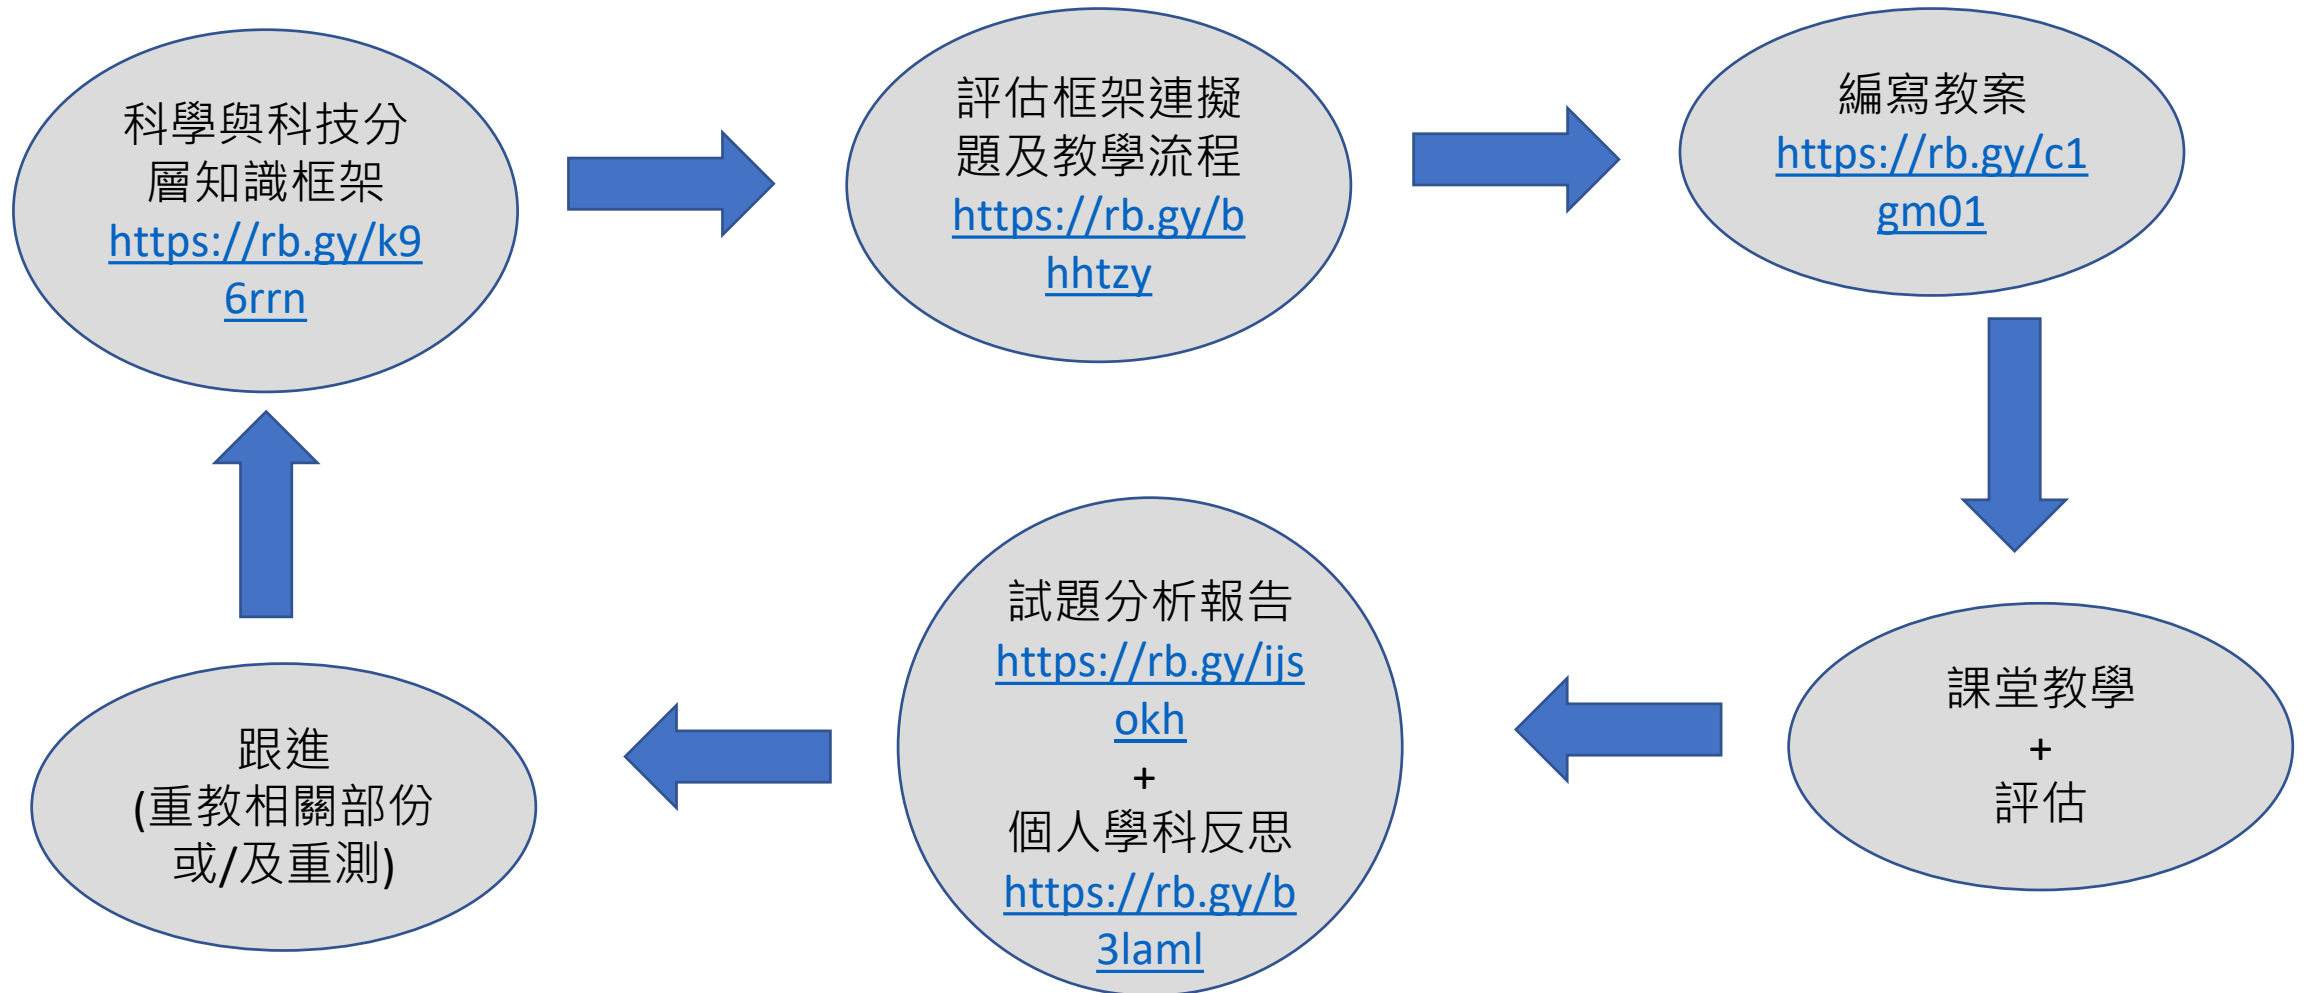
科學與科技分層知識框架
https://rb.gy/k96rrn

評估框架連擬題及教學流程
https://rb.gy/bhhtzy

編寫教案
https://rb.gy/c1gm01

課堂教學
+
評估

試題分析報告
https://rb.gy/ijsokh
+
個人學科反思
https://rb.gy/b3laml

跟進
(重教相關部份或/及重測)